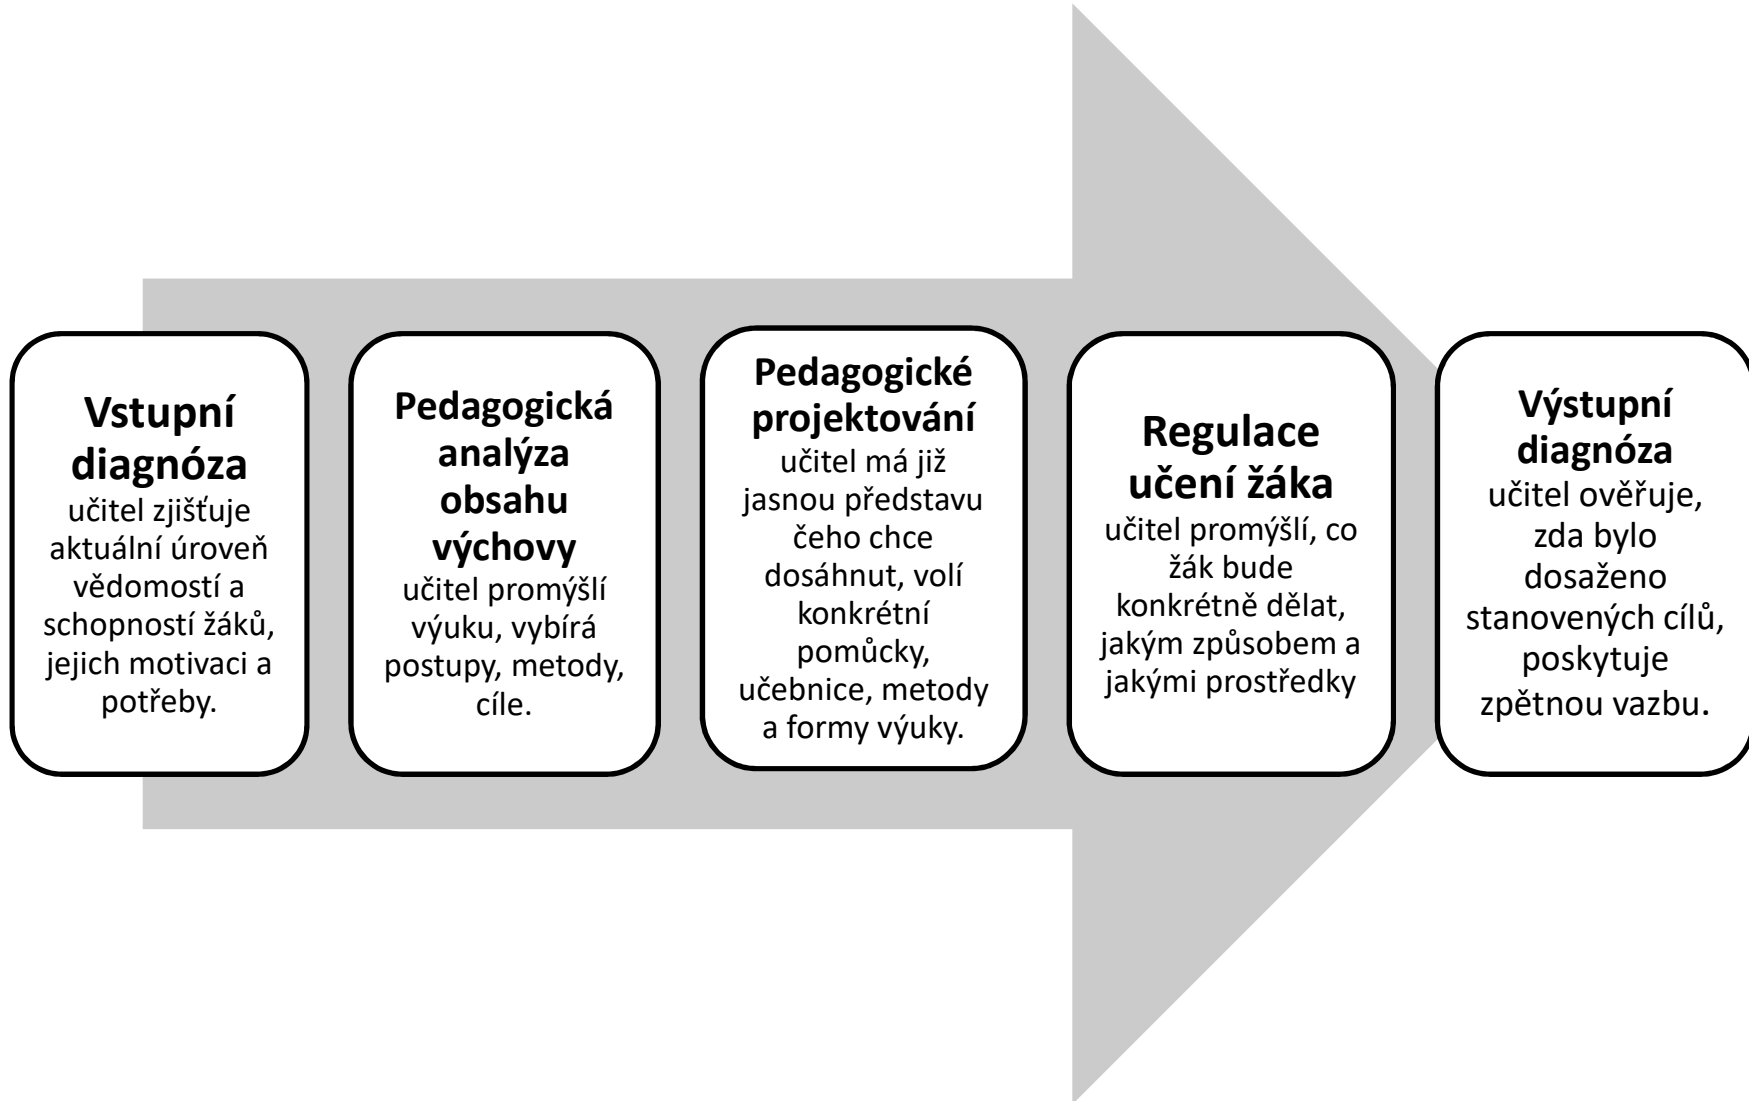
Vstupní diagnóza
učitel zjišťuje aktuální úroveň vědomostí a schopností žáků, jejich motivaci a potřeby.

Pedagogická analýza obsahu výchovy
učitel promýšlí výuku, vybírá postupy, metody, cíle.

Pedagogické projektování
učitel má již jasnou představu čeho chce dosáhnut, volí konkrétní pomůcky, učebnice, metody a formy výuky.

Regulace učení žáka
učitel promýšlí, co žák bude konkrétně dělat, jakým způsobem a jakými prostředky

Výstupní diagnóza
učitel ověřuje, zda bylo dosaženo stanovených cílů, poskytuje zpětnou vazbu.